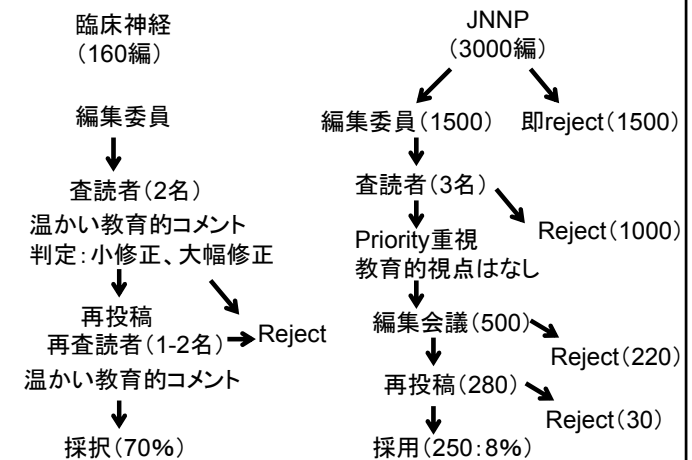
臨床神経
（160編）

編集委員

査読者（2名）
温かい教育的コメント
判定：小修正、大幅修正

再投稿
再査読者（1-2名）
Reject
温かい教育的コメント

採択（70%）

JNNP
（3000編）

編集委員（1500）
即reject（1500）

査読者（3名）
Reject（1000）
Priority重視
教育的視点はなし

編集会議（500）
Reject（220）

再投稿（280）
Reject（30）

採用（250：8%）